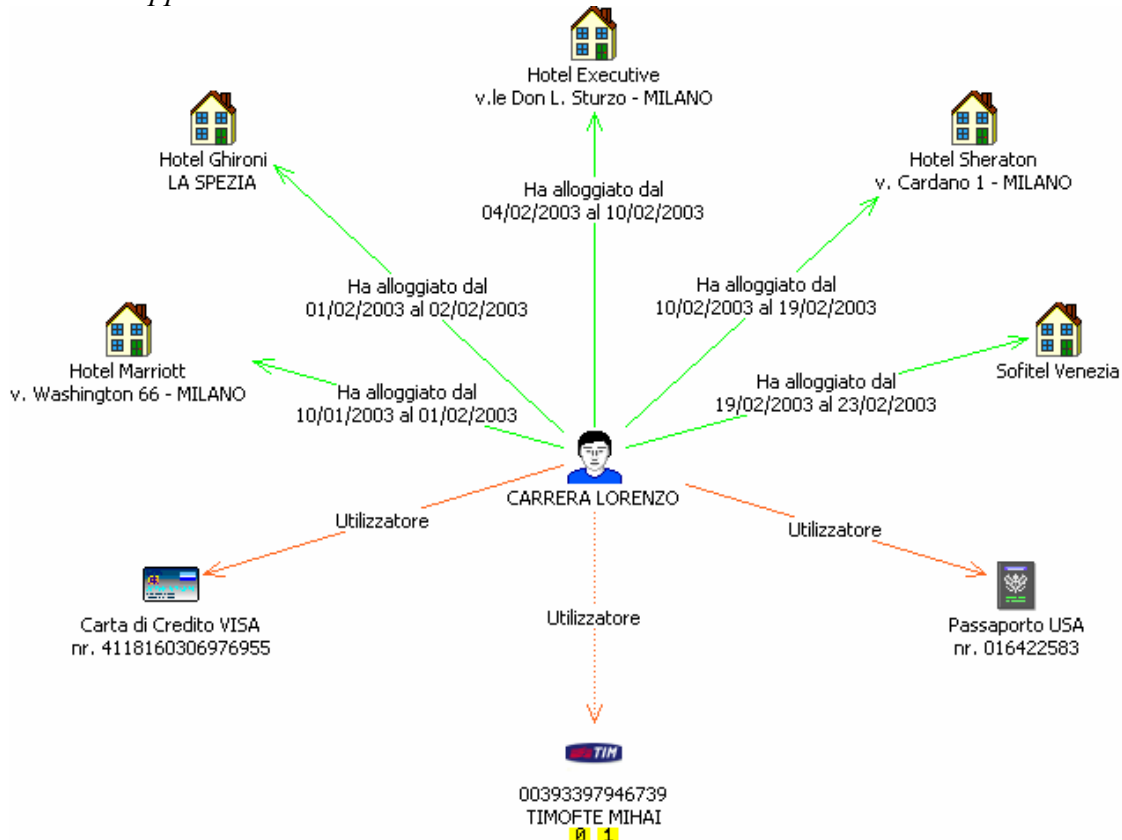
Hotel Executive
v.le Don L. Sturzo - MILANO

Hotel Ghironi
LA SPEZIA

Hotel Sheraton
v. Cardano 1 - MILANO

Ha alloggiato dal
04/02/2003 al 10/02/2003

Ha alloggiato dal
01/02/2003 al 02/02/2003

Ha alloggiato dal
10/02/2003 al 19/02/2003

Hotel Marriott
v. Washington 66 - MILANO

Ha alloggiato dal
10/01/2003 al 01/02/2003

Ha alloggiato dal
19/02/2003 al 23/02/2003

Sofitel Venezia

CARRERA LORENZO

Utilizzatore

Utilizzatore

Carta di Credito VISA
nr. 4118160306976955

Utilizzatore

Passaporto USA
nr. 016422583

TIM

00393397946739
TIMOFTE MIHAI
0 1